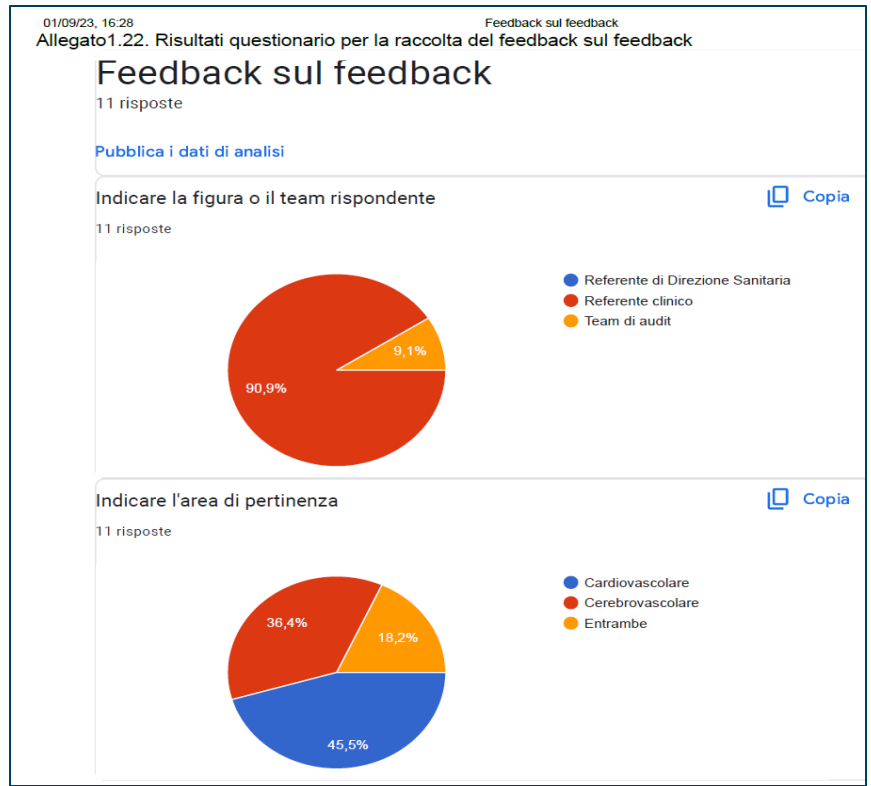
01/09/23, 16:28 Feedback sul feedback

Allegato1.22. Risultati questionario per la raccolta del feedback sul feedback

Feedback sul feedback

11 risposte

Pubblica i dati di analisi

Indicare la figura o il team rispondente

Copia

11 risposte

9,1%

90,9%

Referente di Direzione Sanitaria

Referente clinico

Team di audit

Indicare l'area di pertinenza

Copia

11 risposte

36,4%

18,2%

45,5%

Cardiovascolare

Cerebrovascolare

Entrambe